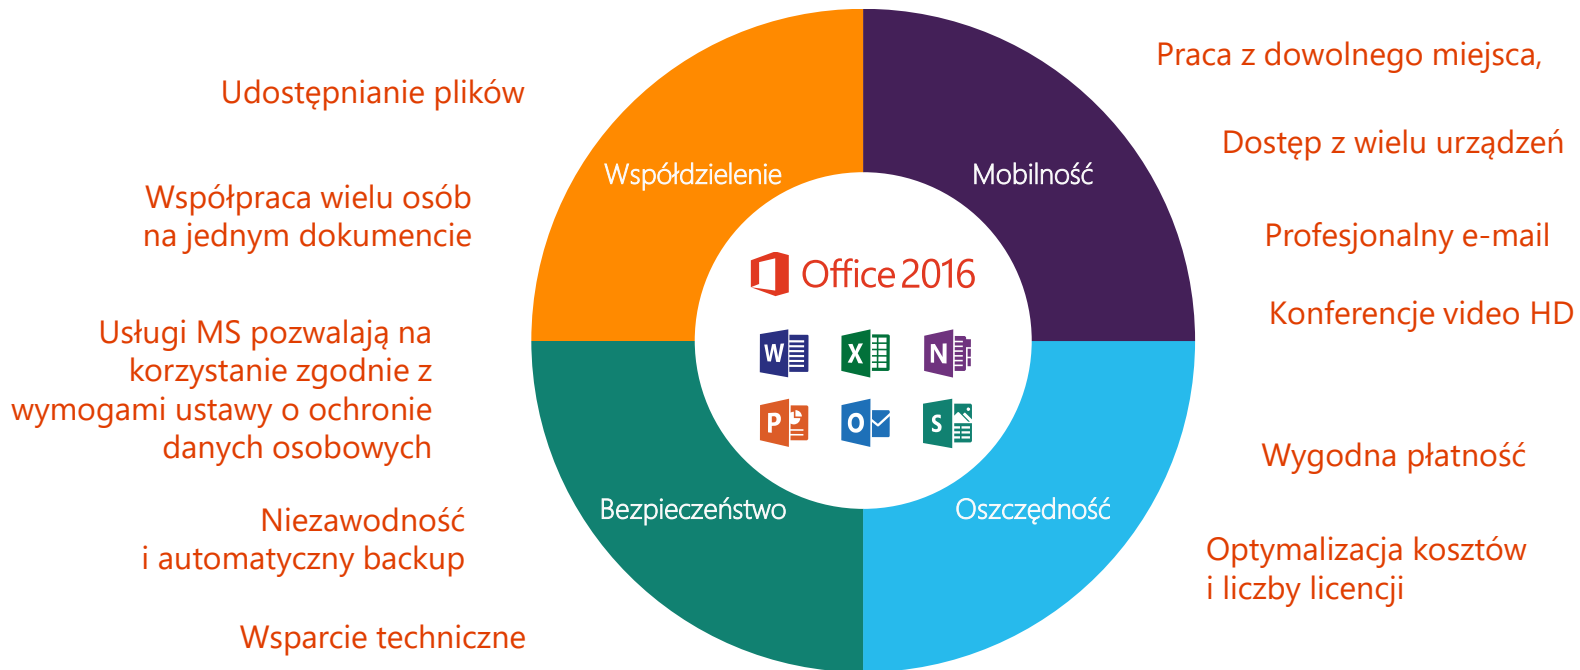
Udostępnianie plików

Współpraca wielu osób na jednym dokumencie

Usługi MS pozwalają na korzystanie zgodnie z wymogami ustawy o ochronie danych osobowych

Niezawodność i automatyczny backup

Wsparcie techniczne

Współdzielenie

Mobilność

Office 2016

W X N P O S

Bezpieczeństwo

Oszczędność

Praca z dowolnego miejsca,

Dostęp z wielu urządzeń

Profesjonalny e-mail

Konferencje video HD

Wygodna płatność

Optymalizacja kosztów i liczby licencji